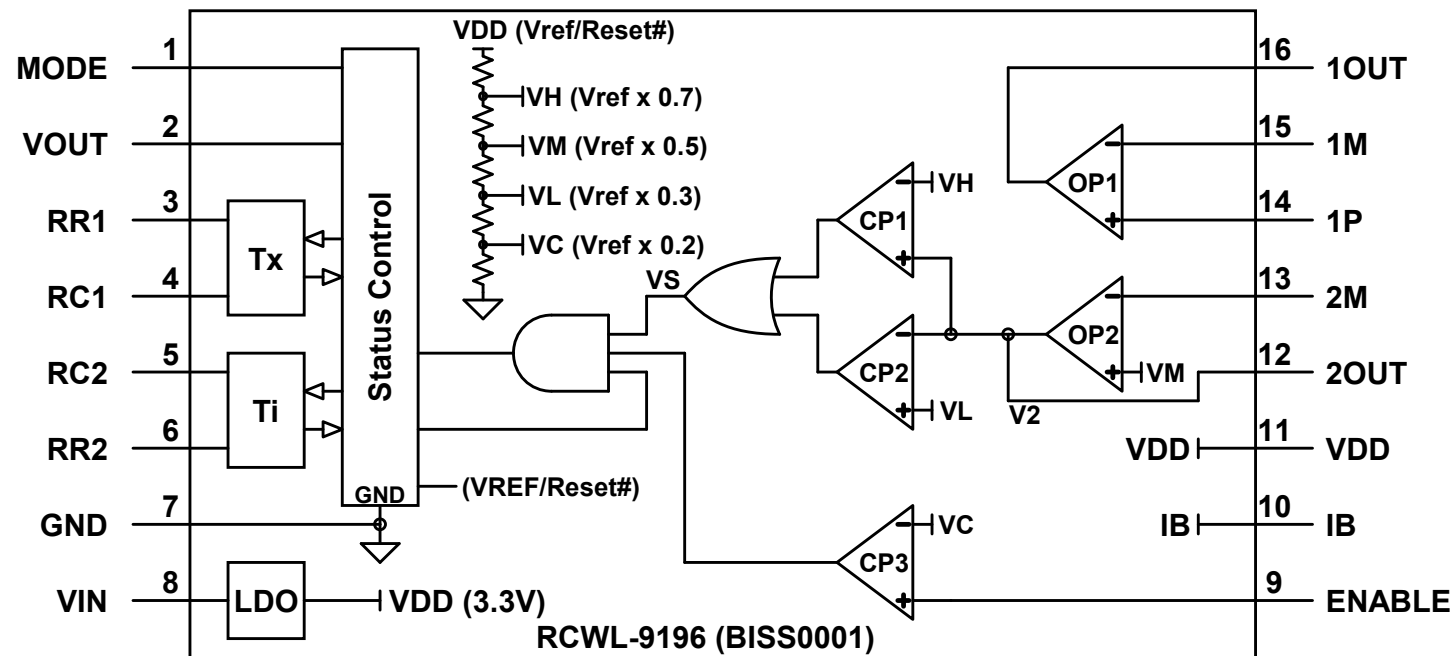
MODE 1
VOUT 2
RR1 3
RC1 4
RC2 5
RR2 6
GND 7
VIN 8

Tx
Ti
Status Control
GND
LDO
VDD (3.3V)
(VREF/Reset#)

VDD (Vref/Reset#)
VH (Vref x 0.7)
VM (Vref x 0.5)
VL (Vref x 0.3)
VC (Vref x 0.2)

VS
CP1 − VH +
CP2 − + VL
CP3 − VC +
OP1 − +
OP2 − + VM
V2

16 1OUT
15 1M
14 1P
13 2M
12 2OUT
VDD 11 VDD
IB 10 IB
9 ENABLE

RCWL-9196 (BISS0001)